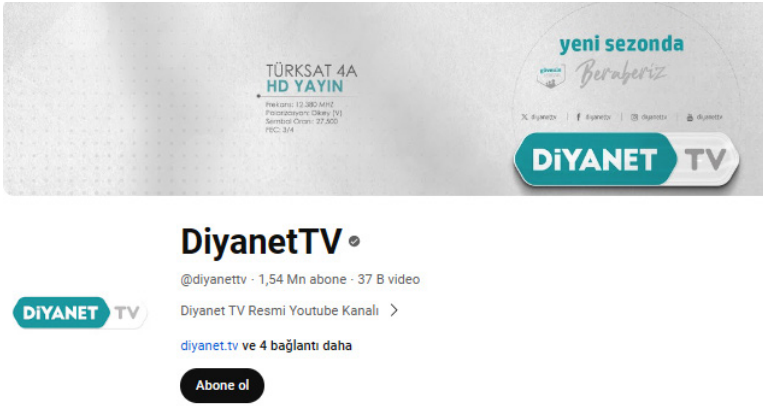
TÜRKSAT 4A
HD YAYIN
Frekans: 12.380 MHZ
Polarizasyon: Dikey (V)
Sembol Oranı: 27.500
FEC: 3/4

yeni sezonda
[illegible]
Beraberiz

diyanettv | diyanettv | diyanettv | diyanettv

DİYANET TV

DİYANET TV

DiyanetTV

@diyanettv · 1,54 Mn abone · 37 B video

Diyanet TV Resmi Youtube Kanalı >

diyanet.tv ve 4 bağlantı daha

Abone ol